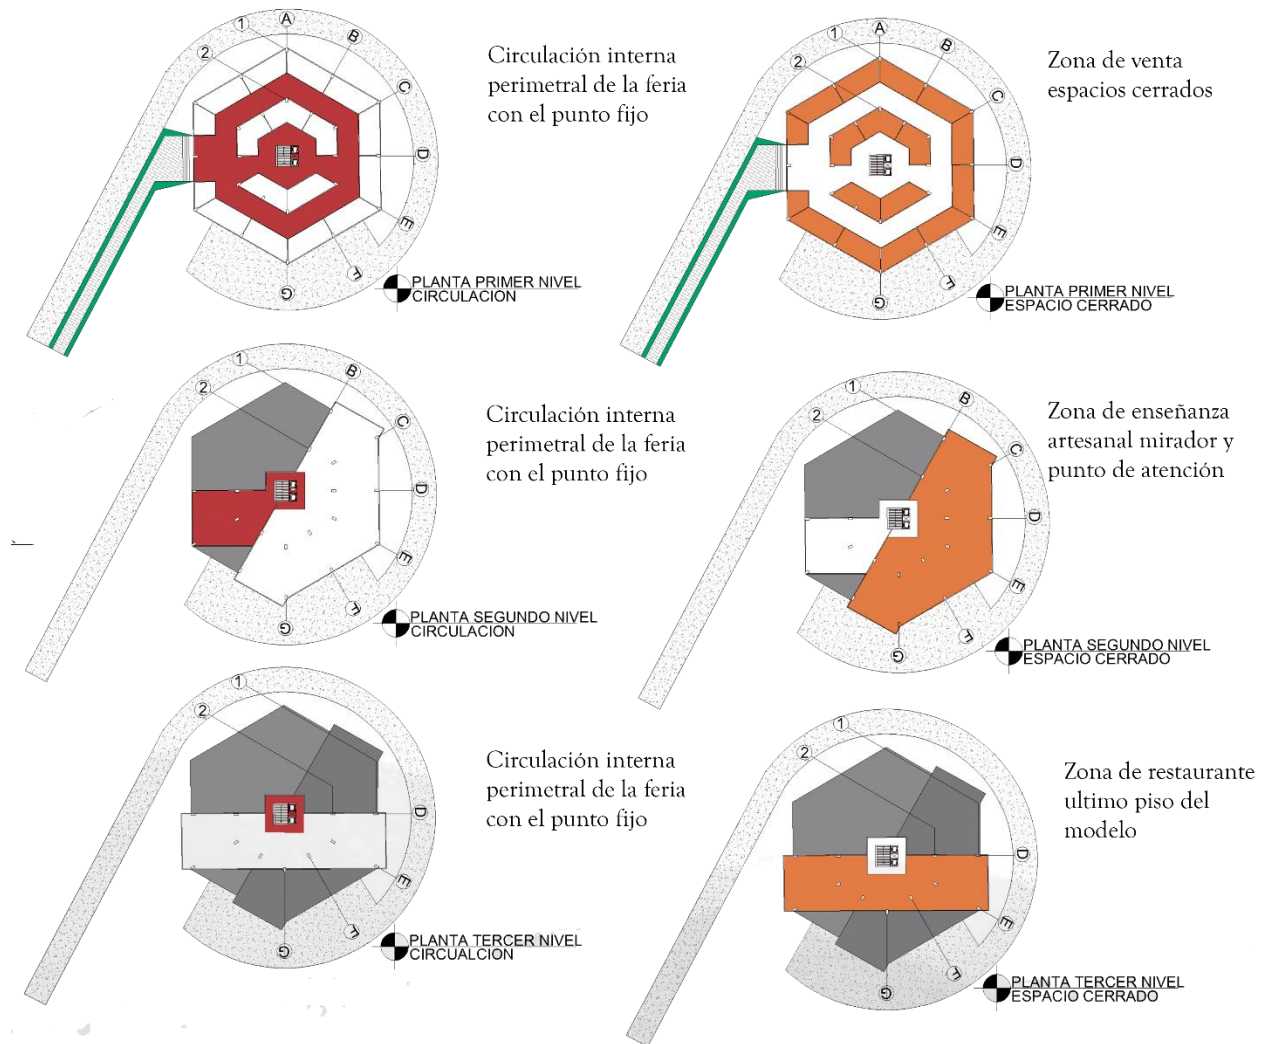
1 A 2 B C D E F G

Circulación interna perimetral de la feria con el punto fijo

PLANTA PRIMER NIVEL
CIRCULACION

1 A 2 B C D E F G

Zona de venta espacios cerrados

PLANTA PRIMER NIVEL
ESPACIO CERRADO

1 2 B C D E F G

Circulación interna perimetral de la feria con el punto fijo

PLANTA SEGUNDO NIVEL
CIRCULACION

1 2 B C D E F G

Zona de enseñanza artesanal mirador y punto de atención

PLANTA SEGUNDO NIVEL
ESPACIO CERRADO

1 2 D E F G

Circulación interna perimetral de la feria con el punto fijo

PLANTA TERCER NIVEL
CIRCUALCION

1 2 D E F G

Zona de restaurante ultimo piso del modelo

PLANTA TERCER NIVEL
ESPACIO CERRADO